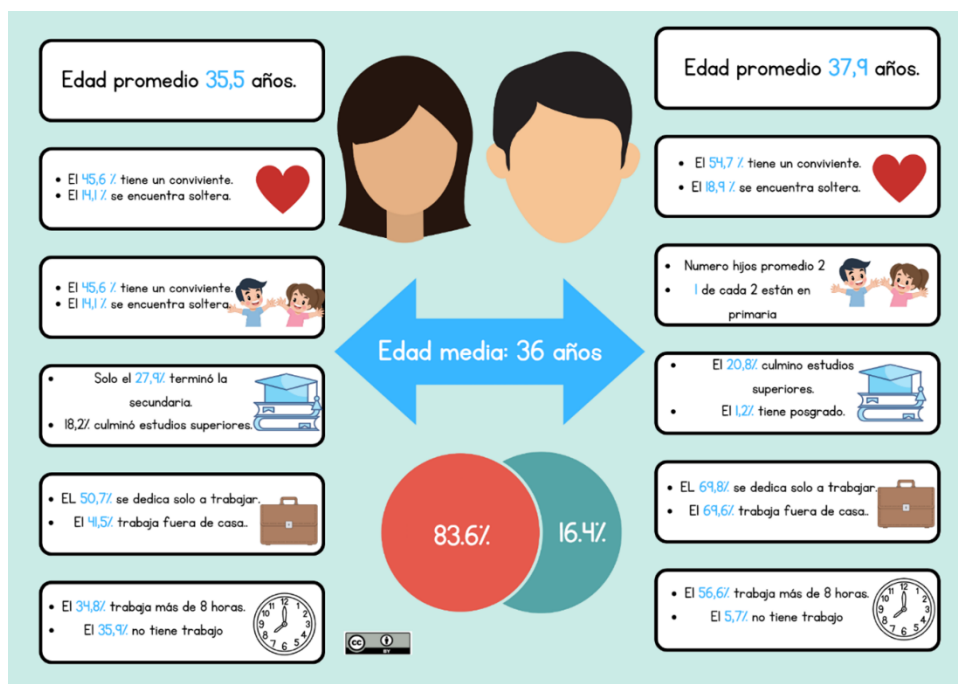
Edad promedio 35,5 años.

- El 45,6 % tiene un conviviente.
- El 14,1 % se encuentra soltera.

- El 45,6 % tiene un conviviente.
- El 14,1 % se encuentra soltera.

- Solo el 27,9% terminó la secundaria.
- 18,2% culminó estudios superiores.

- EL 50,7% se dedica solo a trabajar.
- El 41,5% trabaja fuera de casa.

- El 34,8% trabaja más de 8 horas.
- El 35,9% no tiene trabajo

Edad promedio 37,9 años.

- El 54,7 % tiene un conviviente.
- El 18,9 % se encuentra soltera.

- Numero hijos promedio 2
- 1 de cada 2 están en primaria

- El 20,8% culmino estudios superiores.
- El 1,2% tiene posgrado.

- EL 69,8% se dedica solo a trabajar.
- El 69,6% trabaja fuera de casa.

- El 56,6% trabaja más de 8 horas.
- El 5,7% no tiene trabajo

Edad media: 36 años

83.6%

16.4%

cc BY